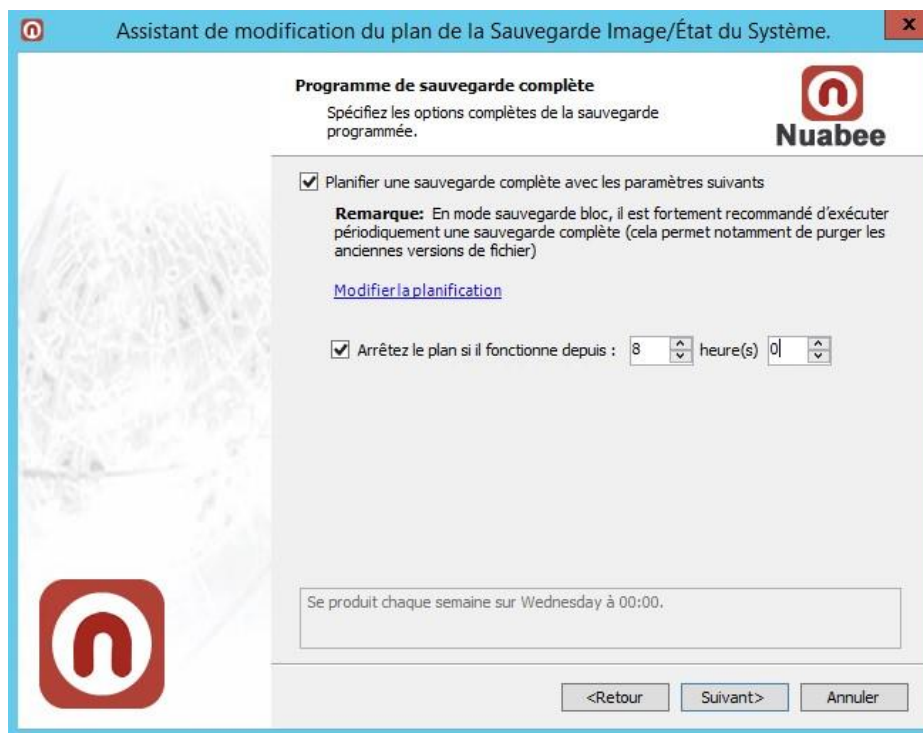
Assistant de modification du plan de la Sauvegarde Image/État du Système.

Programme de sauvegarde complète

Spécifiez les options complètes de la sauvegarde programmée.

Nuabee

Planifier une sauvegarde complète avec les paramètres suivants

**Remarque:** En mode sauvegarde bloc, il est fortement recommandé d'exécuter périodiquement une sauvegarde complète (cela permet notamment de purger les anciennes versions de fichier)

Modifier la planification

Arrêtez le plan si il fonctionne depuis : 8 heure(s) 0

Se produit chaque semaine sur Wednesday à 00:00.

<Retour Suivant> Annuler